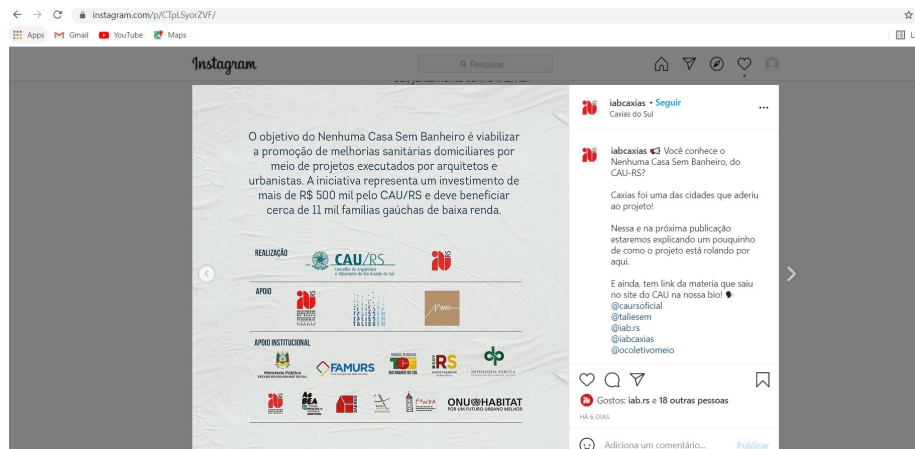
instagram.com/p/CTpLSyorZVF/

Apps Gmail YouTube Maps

Instagram

Pesquisar

O objetivo do Nenhuma Casa Sem Banheiro é viabilizar a promoção de melhorias sanitárias domiciliares por meio de projetos executados por arquitetos e urbanistas. A iniciativa representa um investimento de mais de R$ 500 mil pelo CAU/RS e deve beneficiar cerca de 11 mil famílias gaúchas de baixa renda.

REALIZAÇÃO

CAU/RS
Conselho de Arquitetura e Urbanismo do Rio Grande do Sul

APOIO

TALIESEM

APOIO INSTITUCIONAL

Ministério Público

FAMURS

RIO GRANDE DO SUL

RS

DEFENSORIA PÚBLICA

AGEA

FNEEA

ONU HABITAT
POR UM FUTURO URBANO MELHOR

iabcaxias • Seguir
Caxias do Sul

iabcaxias Você conhece o Nenhuma Casa Sem Banheiro, do CAU-RS?

Caxias foi uma das cidades que aderiu ao projeto!

Nessa e na próxima publicação estaremos explicando um pouquinho de como o projeto está rolando por aqui.

E ainda, tem link da materia que saiu no site do CAU na nossa bio!
@caursoficial
@taliesem
@iab.rs
@iabcaxias
@ocoletivomeio

Gostos: iab.rs e 18 outras pessoas

HÁ 6 DIAS

Adiciona um comentário...

Publicar